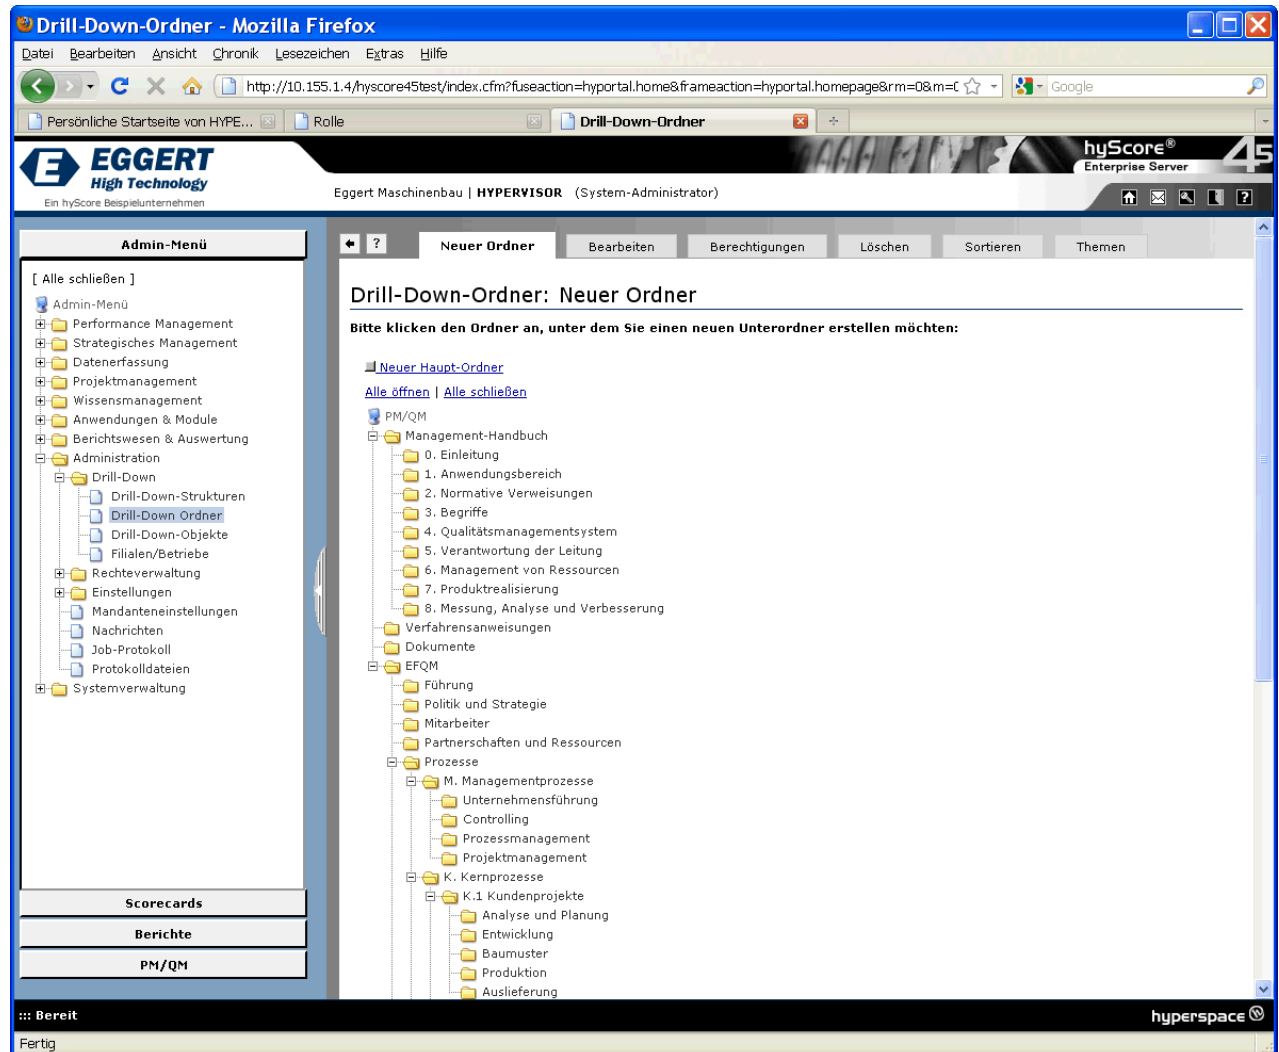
Drill-Down-Ordner - Mozilla Firefox

Datei Bearbeiten Ansicht Chronik Lesezeichen Extras Hilfe

http://10.155.1.4/hyscore45test/index.cfm?fuseaction=hyportal.home&frameaction=hyportal.homepage&rm=0&m=(

Google

Persönliche Startseite von HYPE... Rolle Drill-Down-Ordner

EGGERT High Technology
Ein hyScore Beispielunternehmen

hyScore® Enterprise Server 4.5

Eggert Maschinenbau | HYPERVISOR (System-Administrator)

Admin-Menü

[ Alle schließen ]

Admin-Menü
Performance Management
Strategisches Management
Datenerfassung
Projektmanagement
Wissensmanagement
Anwendungen & Module
Berichtswesen & Auswertung
Administration
Drill-Down
Drill-Down-Strukturen
Drill-Down Ordner
Drill-Down-Objekte
Filialen/Betriebe
Rechteverwaltung
Einstellungen
Mandanteneinstellungen
Nachrichten
Job-Protokoll
Protokolldateien
Systemverwaltung

Scorecards
Berichte
PM/QM

? Neuer Ordner Bearbeiten Berechtigungen Löschen Sortieren Themen

Drill-Down-Ordner: Neuer Ordner

Bitte klicken den Ordner an, unter dem Sie einen neuen Unterordner erstellen möchten:

Neuer Haupt-Ordner

Alle öffnen | Alle schließen

PM/QM
Management-Handbuch
0. Einleitung
1. Anwendungsbereich
2. Normative Verweisungen
3. Begriffe
4. Qualitätsmanagementsystem
5. Verantwortung der Leitung
6. Management von Ressourcen
7. Produktrealisierung
8. Messung, Analyse und Verbesserung
Verfahrensanweisungen
Dokumente
EFQM
Führung
Politik und Strategie
Mitarbeiter
Partnerschaften und Ressourcen
Prozesse
M. Managementprozesse
Unternehmensführung
Controlling
Prozessmanagement
Projektmanagement
K. Kernprozesse
K.1 Kundenprojekte
Analyse und Planung
Entwicklung
Baumuster
Produktion
Auslieferung

::: Bereit

hyperspace

Fertig